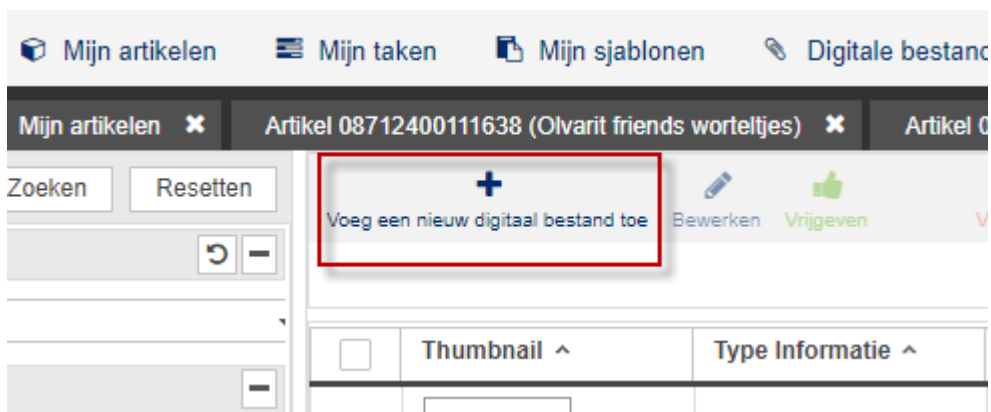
Mijn artikelen Mijn taken Mijn sjablonen Digitale bestand

Mijn artikelen ✖ Artikel 08712400111638 (Olvarit friends worteltjes) ✖ Artikel 0

Zoeken Resetten

+
Voeg een nieuw digitaal bestand toe Bewerken Vrijgeven

| | Thumbnail ^ | Type Informatie ^ |
|---|---|---|